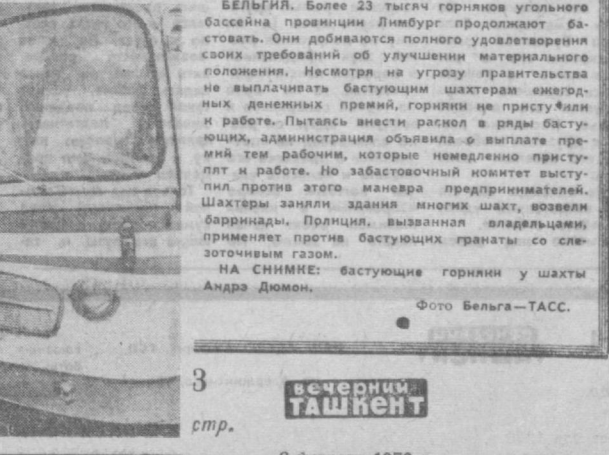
БЕЛЬГИЯ. Более 23 тысяч горняков угольного бассейна провинции Лимбург продолжают бастовать. Они добиваются полного удовлетворения своих требований об улучшении материального положения. Несмотря на угрозу правительства не выплачивать бастующим шахтерам ежегодных денежных премий, горняки не приступили к работе. Пытаясь внести раскол в ряды бастующих, администрация объявила о выплате премий тем рабочим, которые немедленно приступят к работе. Но забастовочный комитет выступил против этого маневра предпринимателей. Шахтеры заняли здания многих шахт, возвели баррикады. Полиция, вызванная владельцами, применяет против бастующих гранаты со слезоточивым газом.

НА СНИМКЕ: бастующие горняки у шахты Андрэ Дюмон.

Фото Бельга—ТАСС.

3
стр.

вечерний ТАШКЕНТ

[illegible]